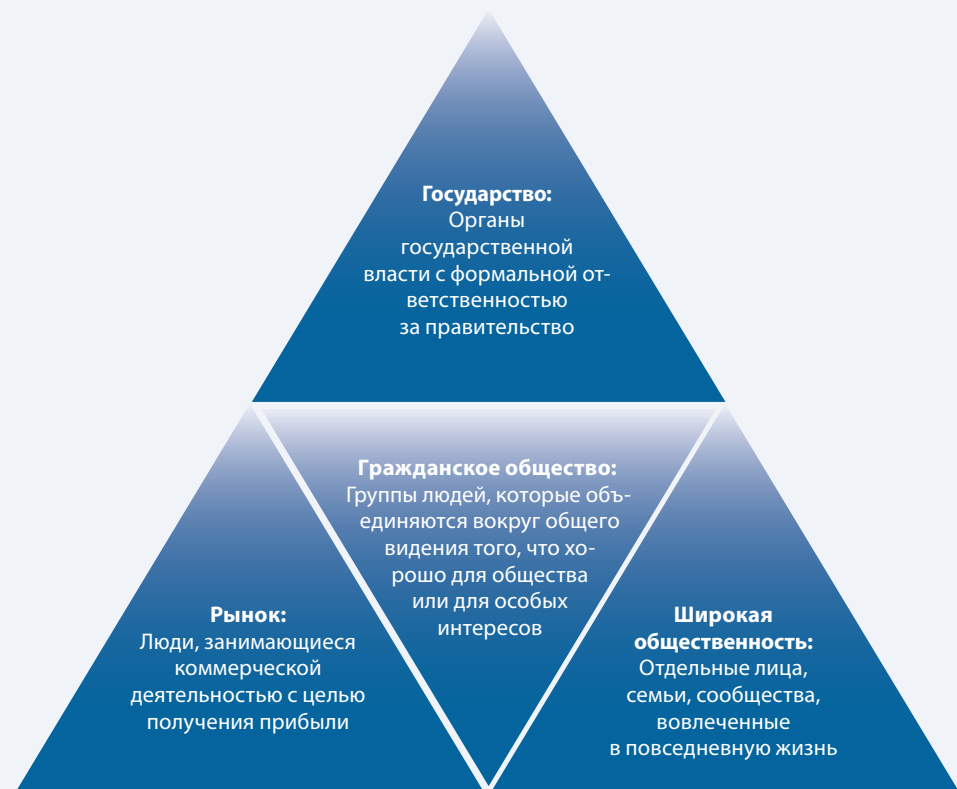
**Государство:**
Органы государственной власти с формальной ответственностью за правительство

**Гражданское общество:**
Группы людей, которые объединяются вокруг общего видения того, что хорошо для общества или для особых интересов

**Рынок:**
Люди, занимающиеся коммерческой деятельностью с целью получения прибыли

**Широкая общественность:**
Отдельные лица, семьи, сообщества, вовлеченные в повседневную жизнь